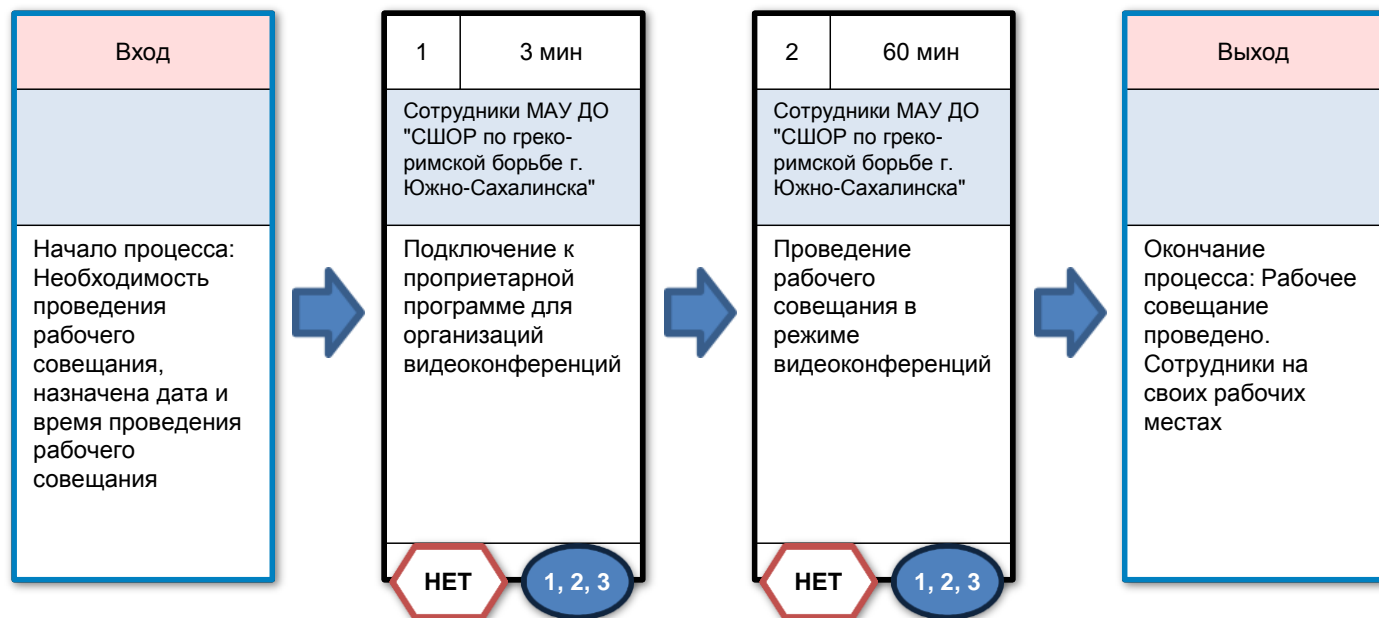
Вход

Начало процесса: Необходимость проведения рабочего совещания, назначена дата и время проведения рабочего совещания

1

3 мин

Сотрудники МАУ ДО "СШОР по греко-римской борьбе г. Южно-Сахалинска"

Подключение к проприетарной программе для организаций видеоконференций

НЕТ

1, 2, 3

2

60 мин

Сотрудники МАУ ДО "СШОР по греко-римской борьбе г. Южно-Сахалинска"

Проведение рабочего совещания в режиме видеоконференций

НЕТ

1, 2, 3

Выход

Окончание процесса: Рабочее совещание проведено. Сотрудники на своих рабочих местах